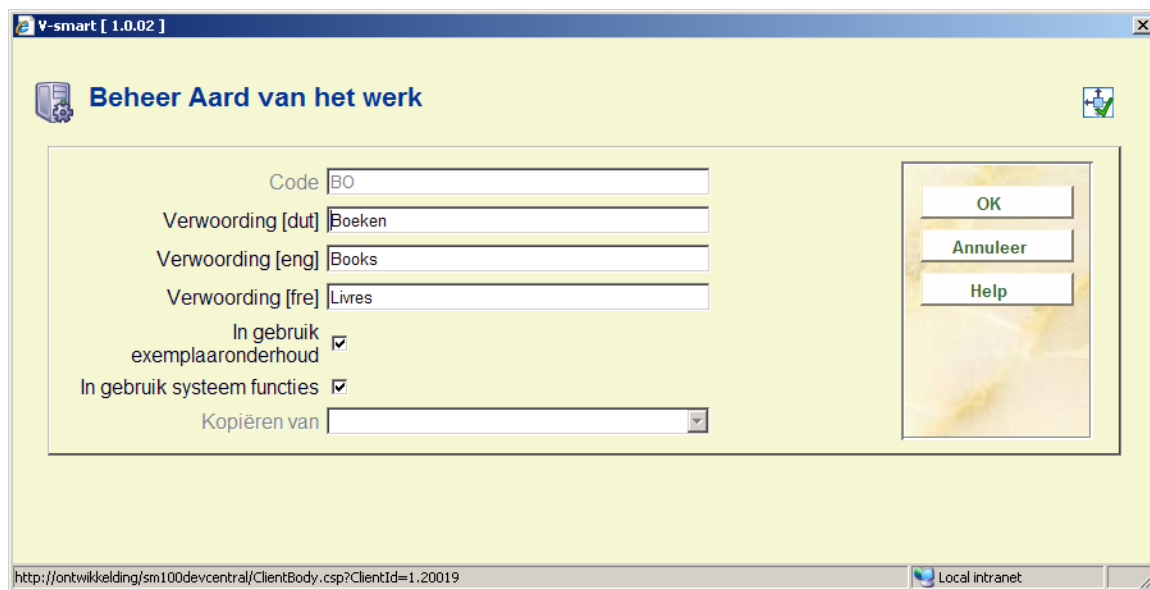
V-smart [ 1.0.02 ]

Beheer Aard van het werk

Code BO
Verwoording [dut] Boeken
Verwoording [eng] Books
Verwoording [fre] Livres
In gebruik exemplaaronderhoud
In gebruik systeem functies
Kopiëren van

OK
Annuleer
Help

http://ontwikkelding/sm100devcentral/ClientBody.csp?ClientId=1.20019
Local intranet